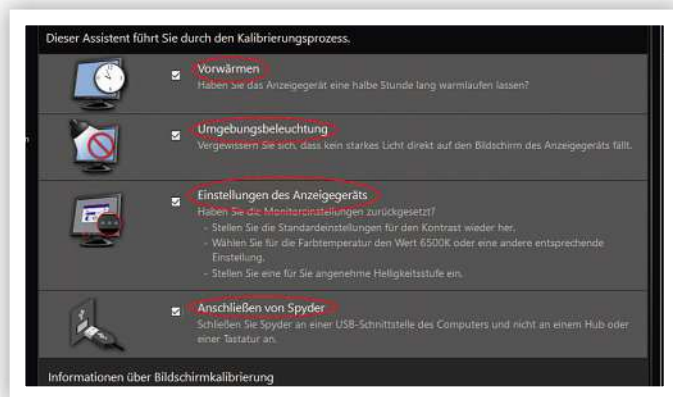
Dieser Assistent führt Sie durch den Kalibrierungsprozess.

Vorwärmen
Haben Sie das Anzeigegerät eine halbe Stunde lang warmlaufen lassen?

Umgebungsbeleuchtung
Vergewissern Sie sich, dass kein starkes Licht direkt auf den Bildschirm des Anzeigegeräts fällt.

Einstellungen des Anzeigegeräts
Haben Sie die Monitoreinstellungen zurückgesetzt?
- Stellen Sie die Standardeinstellungen für den Kontrast wieder her.
- Wählen Sie für die Farbtemperatur den Wert 6500K oder eine andere entsprechende Einstellung.
- Stellen Sie eine für Sie angenehme Helligkeitsstufe ein.

Anschließen von Spyder
Schließen Sie Spyder an einer USB-Schnittstelle des Computers und nicht an einem Hub oder einer Tastatur an.

Informationen über Bildschirmkalibrierung